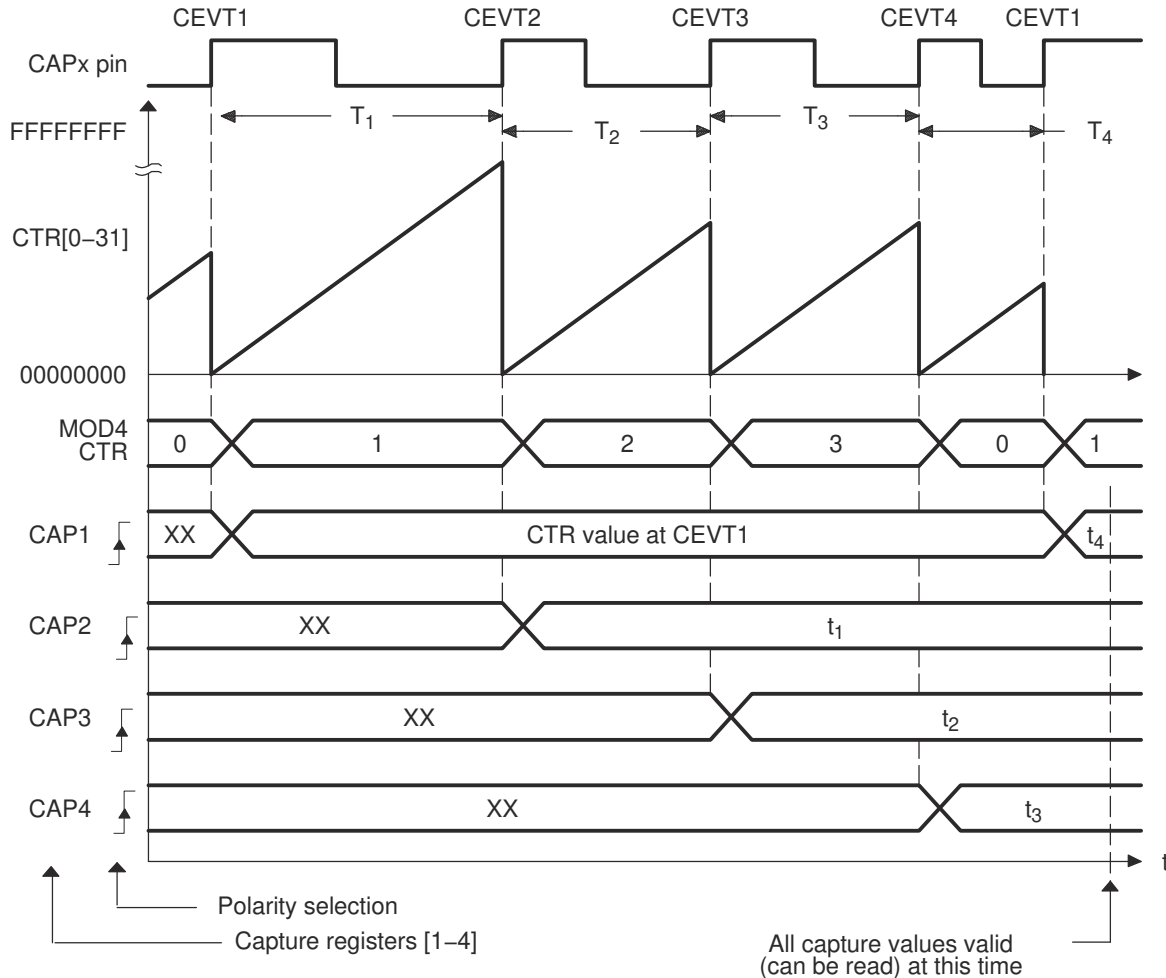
CEVT1 CEVT2 CEVT3 CEVT4 CEVT1

CAPx pin

FFFFFFFF

$T_1$ $T_2$ $T_3$ $T_4$

CTR[0−31]

00000000

MOD4 CTR

0 1 2 3 0 1

CAP1 XX CTR value at CEVT1 $t_4$

CAP2 XX $t_1$

CAP3 XX $t_2$

CAP4 XX $t_3$

t

Polarity selection

Capture registers [1−4]

All capture values valid (can be read) at this time